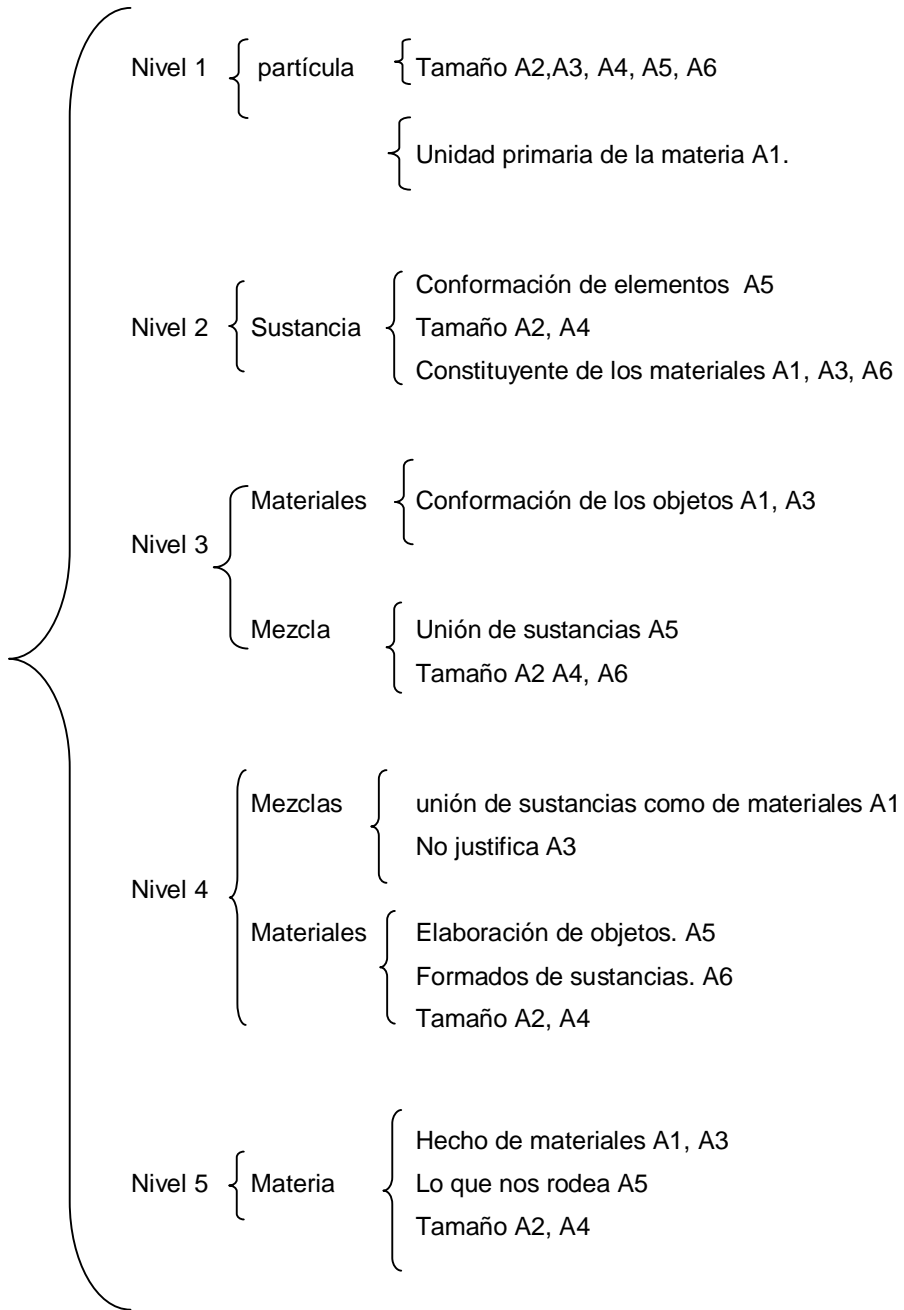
Nivel 1

partícula

Tamaño A2,A3, A4, A5, A6

Unidad primaria de la materia A1.

Nivel 2

Sustancia

Conformación de elementos A5

Tamaño A2, A4

Constituyente de los materiales A1, A3, A6

Nivel 3

Materiales

Conformación de los objetos A1, A3

Mezcla

Unión de sustancias A5

Tamaño A2 A4, A6

Nivel 4

Mezclas

unión de sustancias como de materiales A1

No justifica A3

Materiales

Elaboración de objetos. A5

Formados de sustancias. A6

Tamaño A2, A4

Nivel 5

Materia

Hecho de materiales A1, A3

Lo que nos rodea A5

Tamaño A2, A4